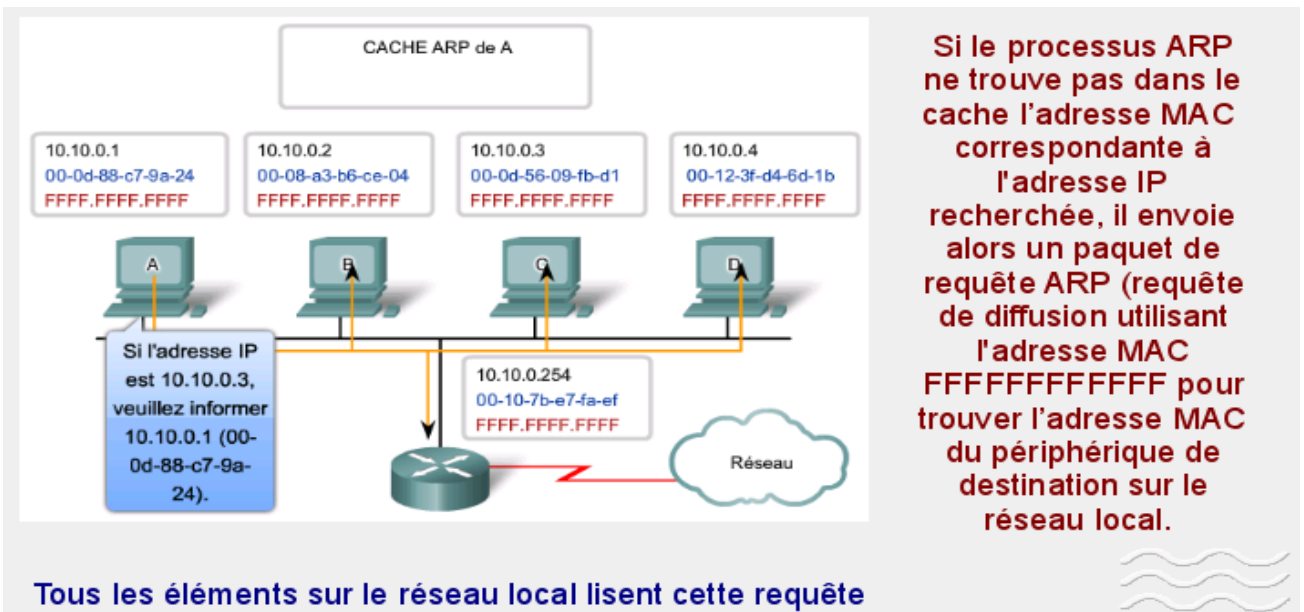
CACHE ARP de A

10.10.0.1
00-0d-88-c7-9a-24
FFFF.FFFF.FFFF

10.10.0.2
00-08-a3-b6-ce-04
FFFF.FFFF.FFFF

10.10.0.3
00-0d-56-09-fb-d1
FFFF.FFFF.FFFF

10.10.0.4
00-12-3f-d4-6d-1b
FFFF.FFFF.FFFF

A

B

C

D

Si l'adresse IP est 10.10.0.3, veuillez informer 10.10.0.1 (00-0d-88-c7-9a-24).

10.10.0.254
00-10-7b-e7-fa-ef
FFFF.FFFF.FFFF

Réseau

Si le processus ARP ne trouve pas dans le cache l'adresse MAC correspondante à l'adresse IP recherchée, il envoie alors un paquet de requête ARP (requête de diffusion utilisant l'adresse MAC FFFFFFFFFFFF pour trouver l'adresse MAC du périphérique de destination sur le réseau local.

Tous les éléments sur le réseau local lisent cette requête